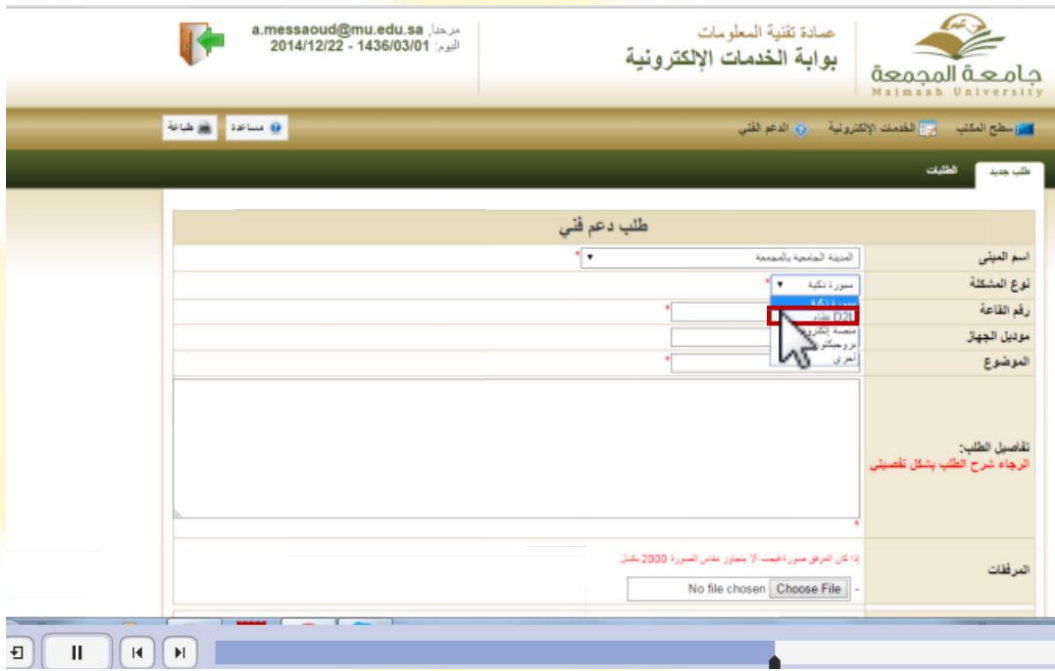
مرحباً، a.messaoud@mu.edu.sa
اليوم: 1436/03/01 - 2014/12/22

عمادة تقنية المعلومات
بوابة الخدمات الإلكترونية

جامعة المجمعة
Majmaah University

سطح المكتب | الخدمات الإلكترونية | الدعم الفني

مساعدة | طباعة

طلب جديد | الطلبات

طلب دعم فني

اسم المبنى | المدينة الجامعية بالمجمعة *
نوع المشكلة | سبورة ذكية *
رقم القاعة | سبورة ذكية
موديل الجهاز | نظام D2L
الموضوع | منصة إلكترونية
بروجكتور
أخرى

تفاصيل الطلب:
الرجاء شرح الطلب بشكل تفصيلي

المرفقات | إذا كان المرفق صورة فيجب ألا يتجاوز مقاس الصورة 2000 بكسل
No file chosen | Choose File